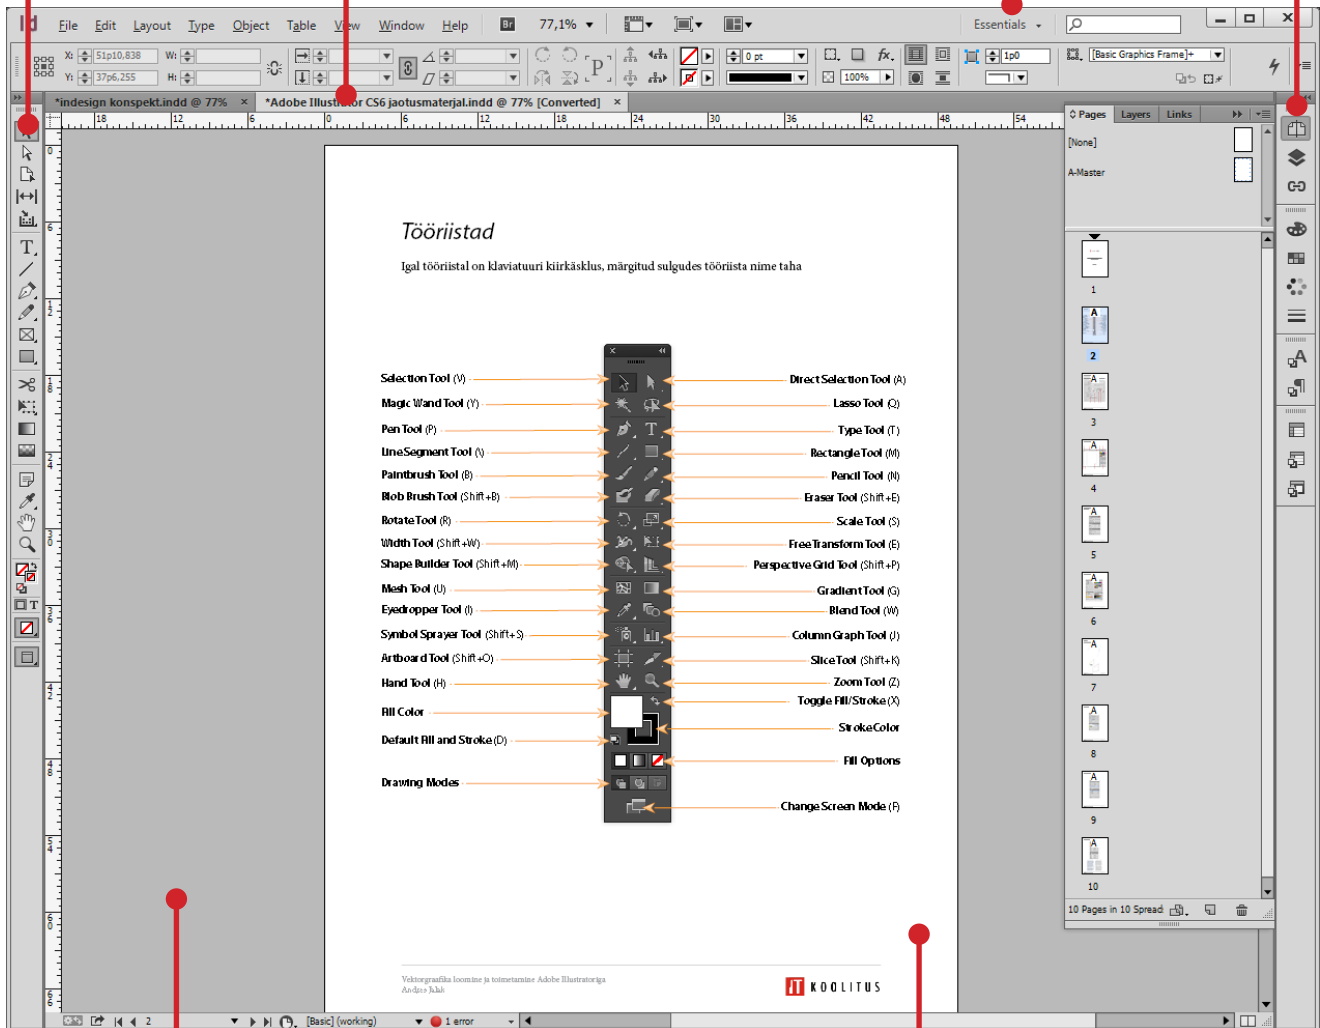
Id File Edit Layout Type Object Table View Window Help Br 77,1% Essentials

X: 51p10,838 W:
Y: 37p6,255 H:
0 pt
100%
1p0
[Basic Graphics Frame]+

*indesign konspekt.indd @ 77% ×
*Adobe Illustrator CS6 jaotusmaterjal.indd @ 77% [Converted] ×

Pages Layers Links
[None]
A-Master
1
2
3
4
5
6
7
8
9
10
10 Pages in 10 Spreads

Tööriistad

Igal tööriistal on klaviatuuri kiirkäsklus, märgitud sulgudes tööriista nime taha

Selection Tool (V)
Magic Wand Tool (Y)
Pen Tool (P)
Line Segment Tool (\)
Paintbrush Tool (B)
Blob Brush Tool (Shift+B)
Rotate Tool (R)
Width Tool (Shift+W)
Shape Builder Tool (Shift+M)
Mesh Tool (U)
Eyedropper Tool (I)
Symbol Sprayer Tool (Shift+S)
Artboard Tool (Shift+O)
Hand Tool (H)
Fill Color
Default Fill and Stroke (D)
Drawing Modes

Direct Selection Tool (A)
Lasso Tool (Q)
Type Tool (T)
Rectangle Tool (M)
Pencil Tool (N)
Eraser Tool (Shift+E)
Scale Tool (S)
Free Transform Tool (E)
Perspective Grid Tool (Shift+P)
Gradient Tool (G)
Blend Tool (W)
Column Graph Tool (J)
Slice Tool (Shift+K)
Zoom Tool (Z)
Toggle Fill/Stroke (X)
Stroke Color
Fill Options
Change Screen Mode (F)

Vektorgraafika loomine ja toimetamine Adobe Illustratoriga
Andres Jalak

KOOLITUS

2 [Basic] (working) 1 error